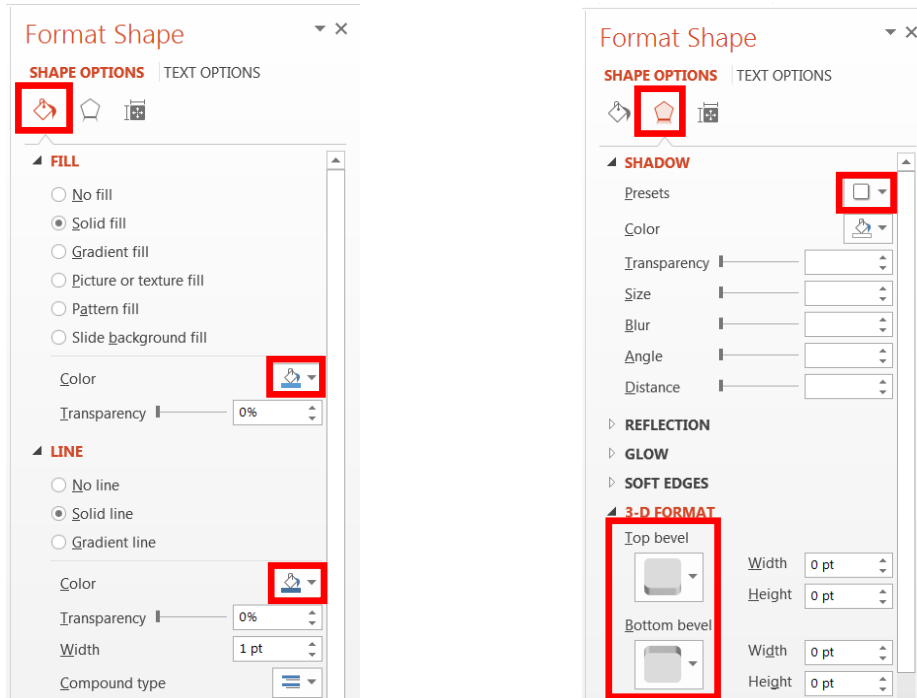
Format Shape

SHAPE OPTIONS TEXT OPTIONS

FILL

No fill

Solid fill

Gradient fill

Picture or texture fill

Pattern fill

Slide background fill

Color

Transparency 0%

LINE

No line

Solid line

Gradient line

Color

Transparency 0%

Width 1 pt

Compound type

Format Shape

SHAPE OPTIONS TEXT OPTIONS

SHADOW

Presets

Color

Transparency

Size

Blur

Angle

Distance

REFLECTION

GLOW

SOFT EDGES

3-D FORMAT

Top bevel

Width 0 pt

Height 0 pt

Bottom bevel

Width 0 pt

Height 0 pt